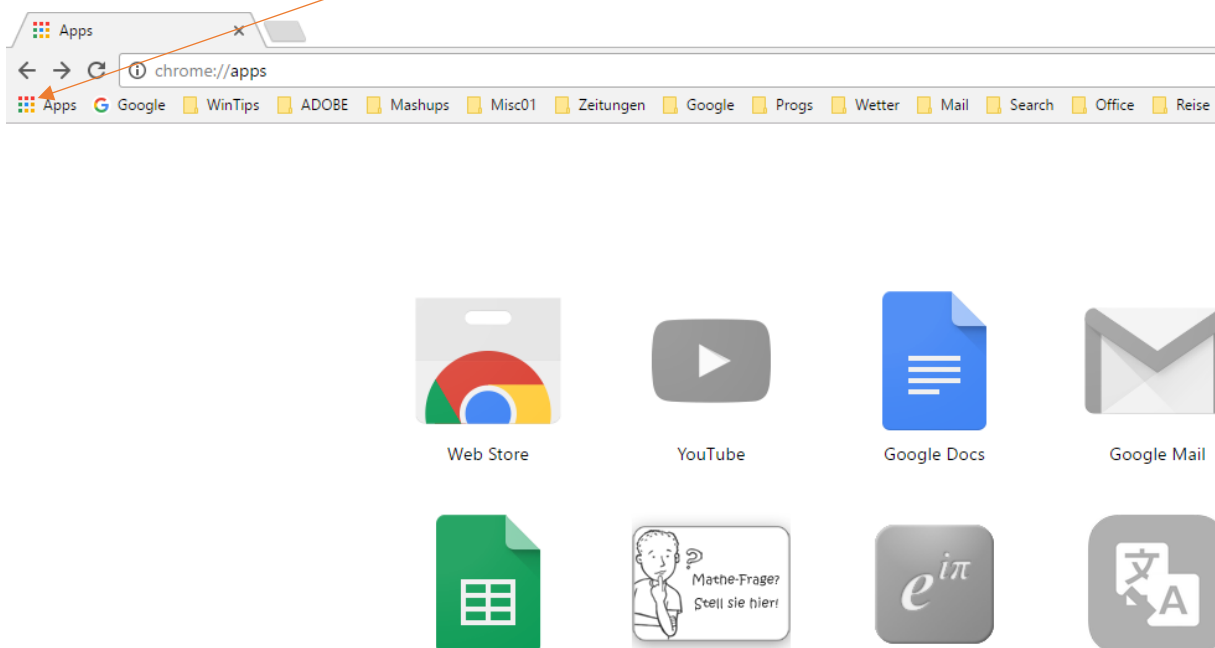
Apps ×

chrome://apps

Apps Google WinTips ADOBE Mashups Misc01 Zeitungen Google Progs Wetter Mail Search Office Reise

Web Store

YouTube

Google Docs

Google Mail

?

Mathe-Frage?
Stell sie hier!

$e^{i\pi}$

文 A